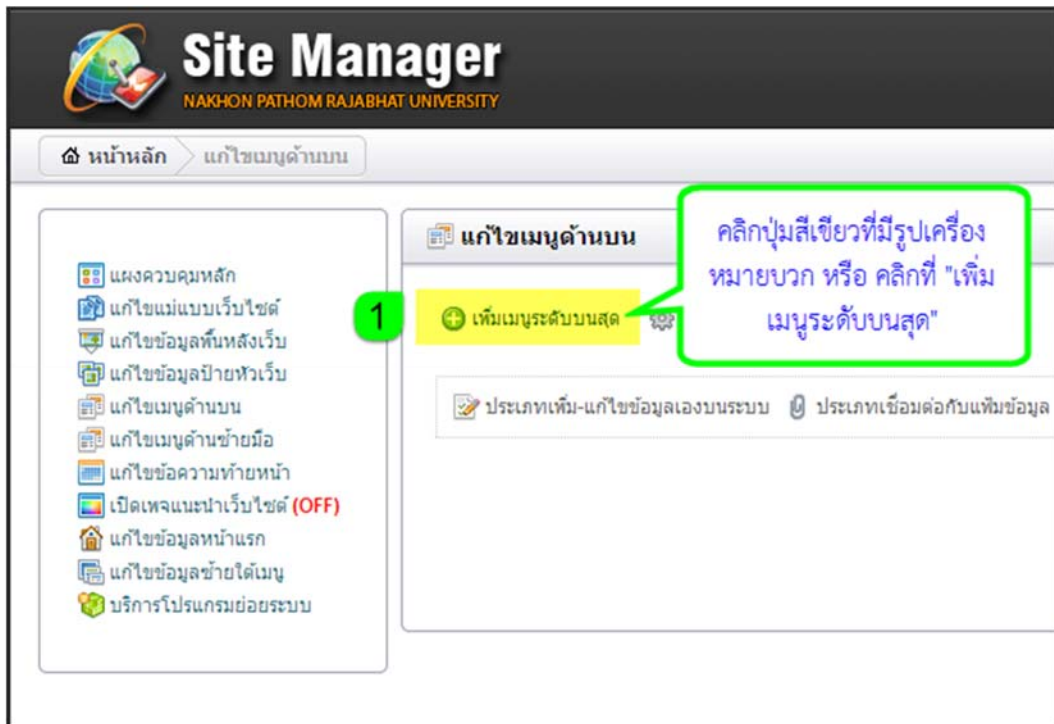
Site Manager
NAKHON PATHOM RAJABHAT UNIVERSITY

หน้าหลัก แก้ไขเมนูด้านบน

แผงควบคุมหลัก
แก้ไขแม่แบบเว็บไซต์
แก้ไขข้อมูลพื้นหลังเว็บ
แก้ไขข้อมูลป้ายหัวเว็บ
แก้ไขเมนูด้านบน
แก้ไขเมนูด้านซ้ายมือ
แก้ไขข้อความท้ายหน้า
เปิดเพจแนะนำเว็บไซต์ (OFF)
แก้ไขข้อมูลหน้าแรก
แก้ไขข้อมูลซ้ายใต้เมนู
บริการโปรแกรมย่อยระบบ

แก้ไขเมนูด้านบน

คลิกปุ่มสีเขียวที่มีรูปเครื่องหมายบวก หรือ คลิกที่ "เพิ่มเมนูระดับบนสุด"

1

เพิ่มเมนูระดับบนสุด

ประเภทเพิ่ม-แก้ไขข้อมูลเองบนระบบ ประเภทเชื่อมต่อกับแฟ้มข้อมูล